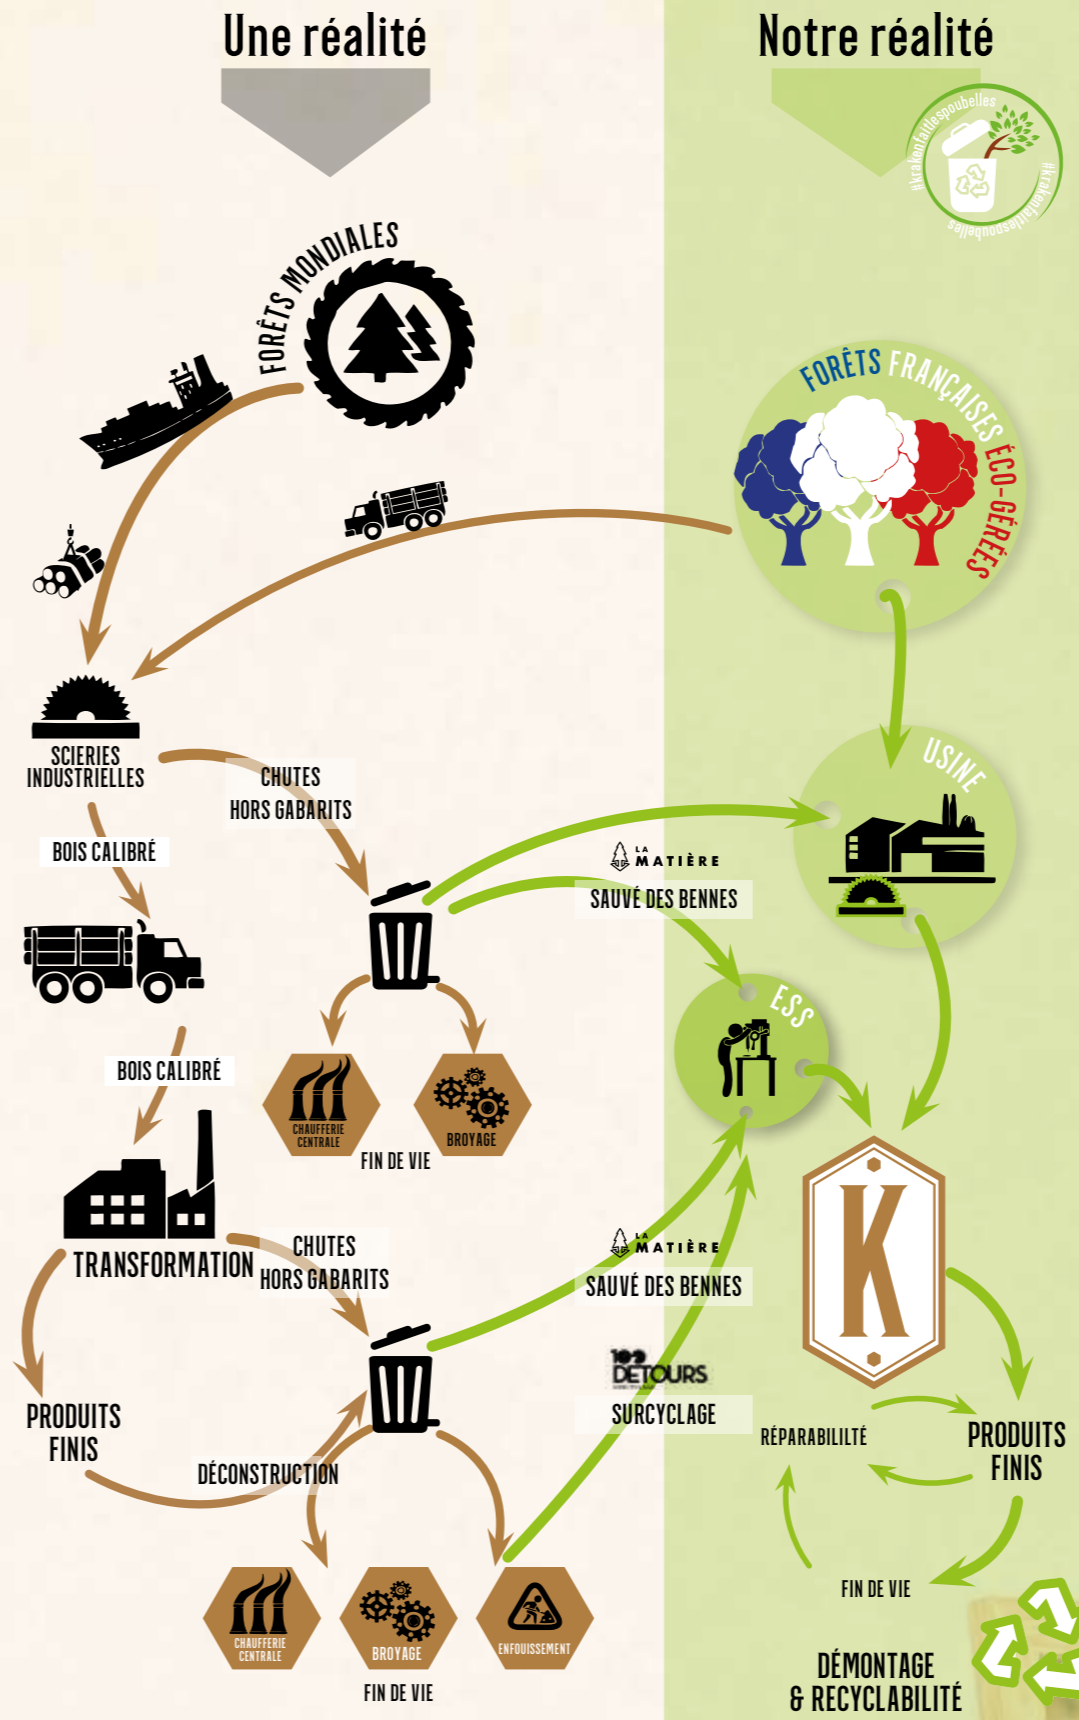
Une réalité

Notre réalité

#krakenfaitlespoubelles

FORÊTS MONDIALES

FORÊTS FRANÇAISES ÉCO-GÉRÉES

SCIERIES INDUSTRIELLES

CHUTES HORS GABARITS

BOIS CALIBRÉ

USINE

LA MATIÈRE

SAUVÉ DES BENNES

ESS

BOIS CALIBRÉ

CHAUFFERIE CENTRALE

BROYAGE

FIN DE VIE

K

TRANSFORMATION

CHUTES HORS GABARITS

LA MATIÈRE

SAUVÉ DES BENNES

PRODUITS FINIS

DÉTOURS

SURCYCLAGE

RÉPARABILILTÉ

PRODUITS FINIS

DÉCONSTRUCTION

CHAUFFERIE CENTRALE

BROYAGE

ENFOUISSEMENT

FIN DE VIE

FIN DE VIE

DÉMONTAGE & RECYCLABILITÉ